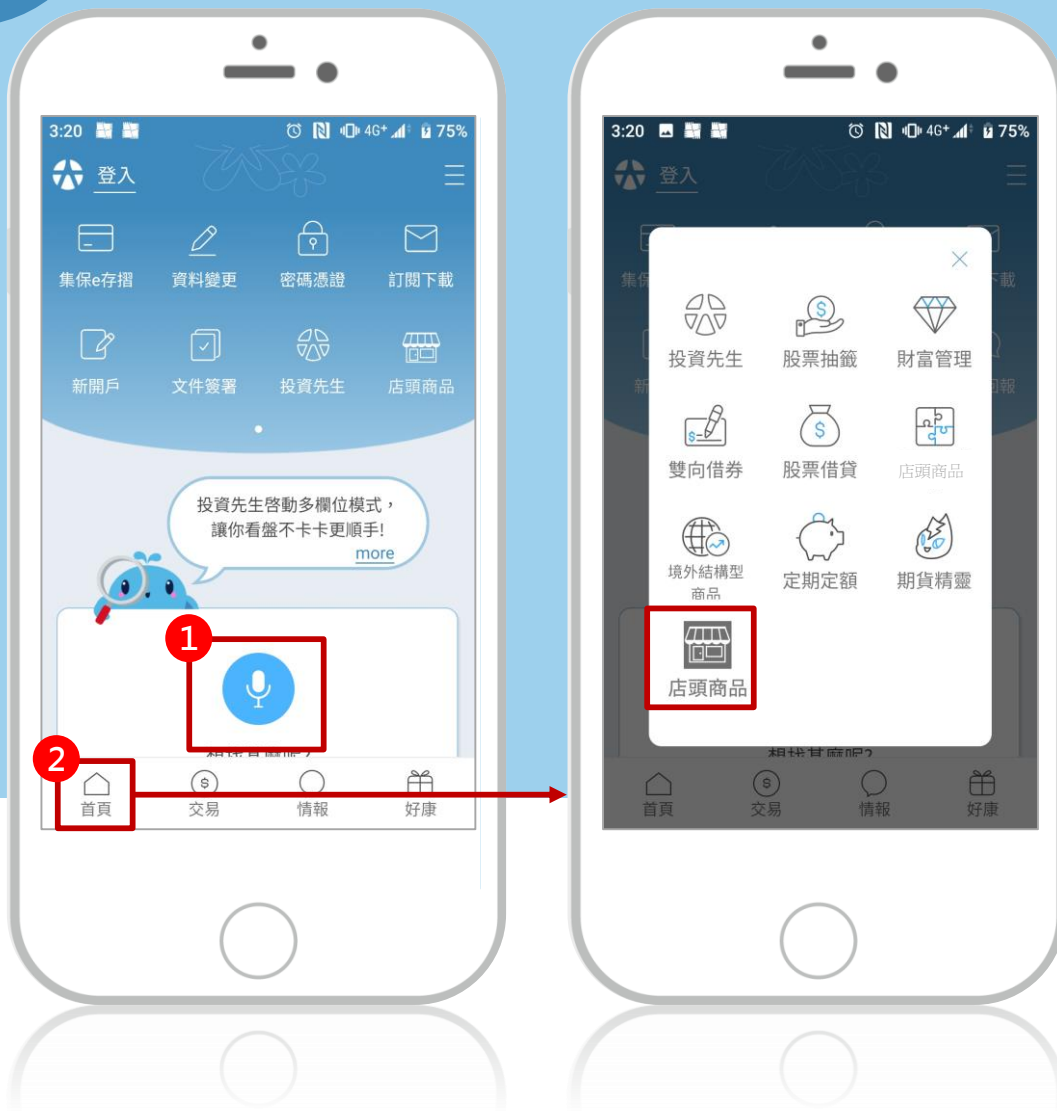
3:20 4G⁺ 75%

登入

集保e存摺
資料變更
密碼憑證
訂閱下載
新開戶
文件簽署
投資先生
店頭商品

投資先生啓動多欄位模式，讓你看盤不卡卡更順手!
more

1

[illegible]

2

首頁
交易
情報
好康

3:20 4G⁺ 75%

登入

投資先生
股票抽籤
財富管理
雙向借券
股票借貸
店頭商品
境外結構型商品
定期定額
期貨精靈
店頭商品

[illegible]

首頁
交易
情報
好康